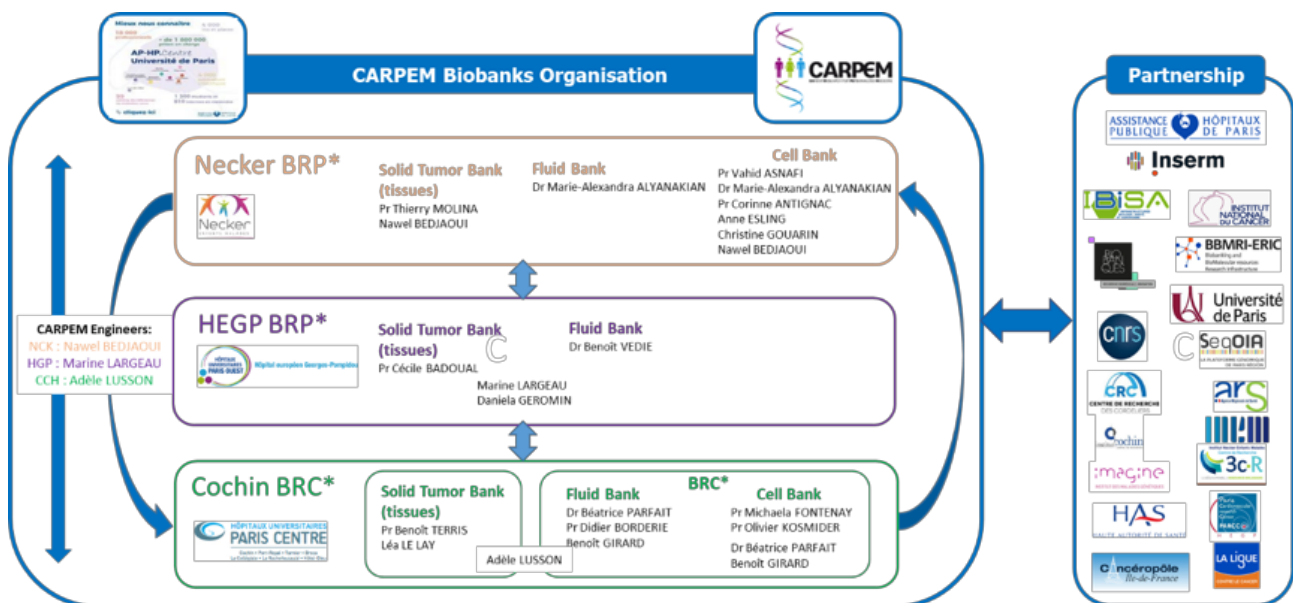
Mieux nous connaître
AP-HP.Centre Université de Paris

CARPEM Biobanks Organisation

CARPEM

Partnership

Necker BRP*

Necker

Solid Tumor Bank (tissues)
Pr Thierry MOLINA
Nawel BEDJAOUI

Fluid Bank
Dr Marie-Alexandra ALYANAKIAN

Cell Bank
Pr Vahid ASNAFI
Dr Marie-Alexandra ALYANAKIAN
Pr Corinne ANTIGNAC
Anne ESLING
Christine GOUARIN
Nawel BEDJAOUI

CARPEM Engineers:
NCK : Nawel BEDJAOUI
HGP : Marine LARGEAU
CCH : Adèle LUSSON

HEGP BRP*

Hôpitaux Universitaires Paris-Ouest
Hôpital européen Georges-Pompidou

Solid Tumor Bank (tissues)
Pr Cécile BADOUAL

Marine LARGEAU
Daniela GEROMIN

Fluid Bank
Dr Benoît VEDIE

Cochin BRC*

Hôpitaux Universitaires PARIS CENTRE

Solid Tumor Bank (tissues)
Pr Benoît TERRIS
Léa LE LAY

Adèle LUSSON

BRC*

Fluid Bank
Dr Béatrice PARFAIT
Pr Didier BORDERIE
Benoît GIRARD

Cell Bank
Pr Michaela FONTENAY
Pr Olivier KOSMIDER
Dr Béatrice PARFAIT
Benoît GIRARD

ASSISTANCE PUBLIQUE HÔPITAUX DE PARIS
Inserm
IBiSA
INSTITUT NATIONAL DU CANCER
BBMRI-ERIC
Biobanking and BioMolecular resources Research Infrastructure
Université de Paris
cnrs
SeqOIA
CRC CENTRE DE RECHERCHE DES CORDELIERS
ars
cochin
imagine
3c-R
HAS HAUTE AUTORITÉ DE SANTÉ
Cancéropôle Île-de-France
LA LIGUE CONTRE LE CANCER